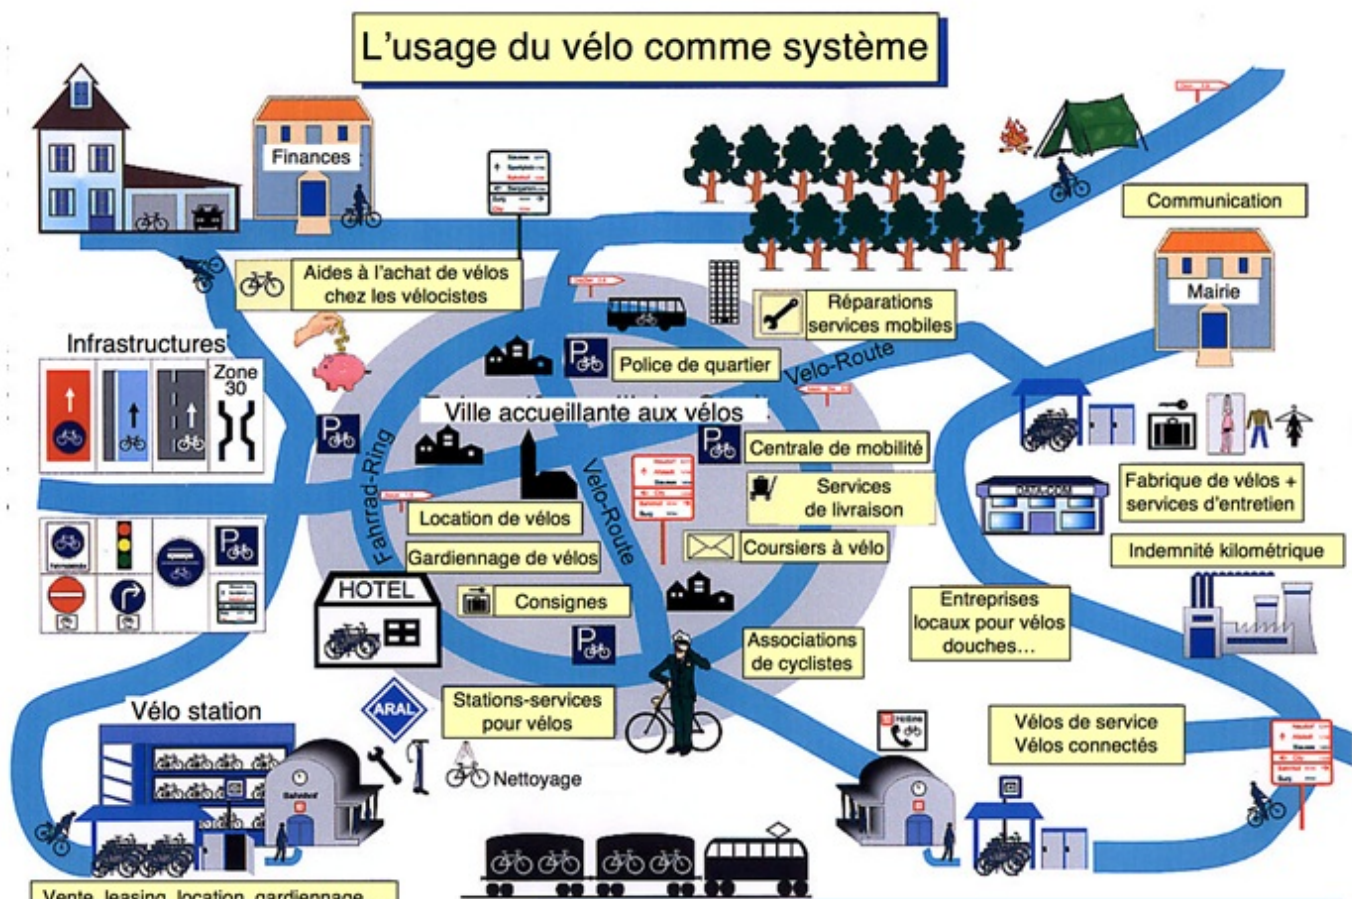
L'usage du vélo comme système

Finances

Communication

Aides à l'achat de vélos chez les vélocistes

Réparations services mobiles

Mairie

Infrastructures

Zone 30

Police de quartier

Vélo-Route

Ville accueillante aux vélos

Centrale de mobilité

Fahrrad-Ring

Vélo-Route

Services de livraison

Fabrique de vélos + services d'entretien

Location de vélos

Gardiennage de vélos

Coursiers à vélo

Indemnité kilométrique

HOTEL

Consignes

Entreprises locaux pour vélos douches…

Associations de cyclistes

Vélo station

ARAL

Stations-services pour vélos

Vélos de service Vélos connectés

Nettoyage

Vente, leasing, location, gardiennage